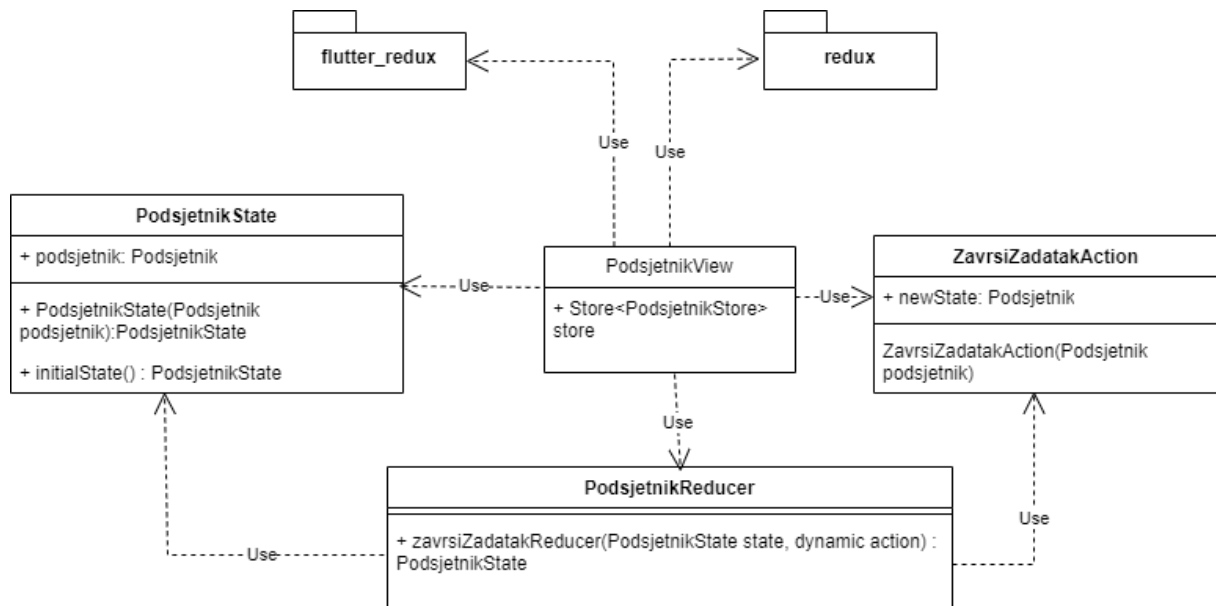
flutter_redux

redux

Use

Use

PodsjetnikState

+ podsjetnik: Podsjetnik

+ PodsjetnikState(Podsjetnik podsjetnik):PodsjetnikState

+ initialState() : PodsjetnikState

Use

PodsjetnikView

+ Store<PodsjetnikStore> store

Use

ZavrsiZadatakAction

+ newState: Podsjetnik

ZavrsiZadatakAction(Podsjetnik podsjetnik)

Use

PodsjetnikReducer

+ zavrsiZadatakReducer(PodsjetnikState state, dynamic action) : PodsjetnikState

Use

Use